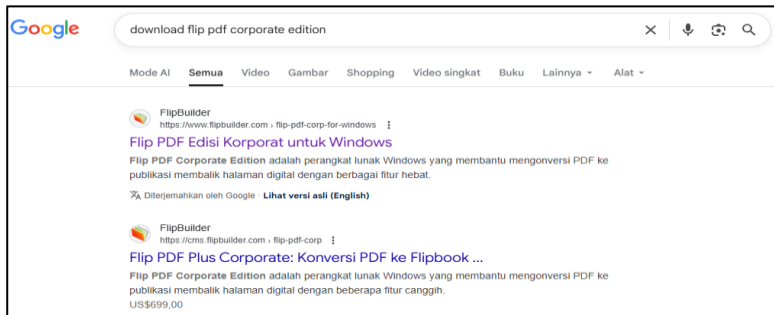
Google

download flip pdf corporate edition

Mode AI Semua Video Gambar Shopping Video singkat Buku Lainnya Alat

FlipBuilder
https://www.flipbuilder.com › flip-pdf-corp-for-windows

Flip PDF Edisi Korporat untuk Windows

Flip PDF Corporate Edition adalah perangkat lunak Windows yang membantu mengonversi PDF ke publikasi membalik halaman digital dengan berbagai fitur hebat.

Diterjemahkan oleh Google · Lihat versi asli (English)

FlipBuilder
https://cms.flipbuilder.com › flip-pdf-corp

Flip PDF Plus Corporate: Konversi PDF ke Flipbook ...

Flip PDF Corporate Edition adalah perangkat lunak Windows yang membantu mengonversi PDF ke publikasi membalik halaman digital dengan beberapa fitur canggih.

US$699,00